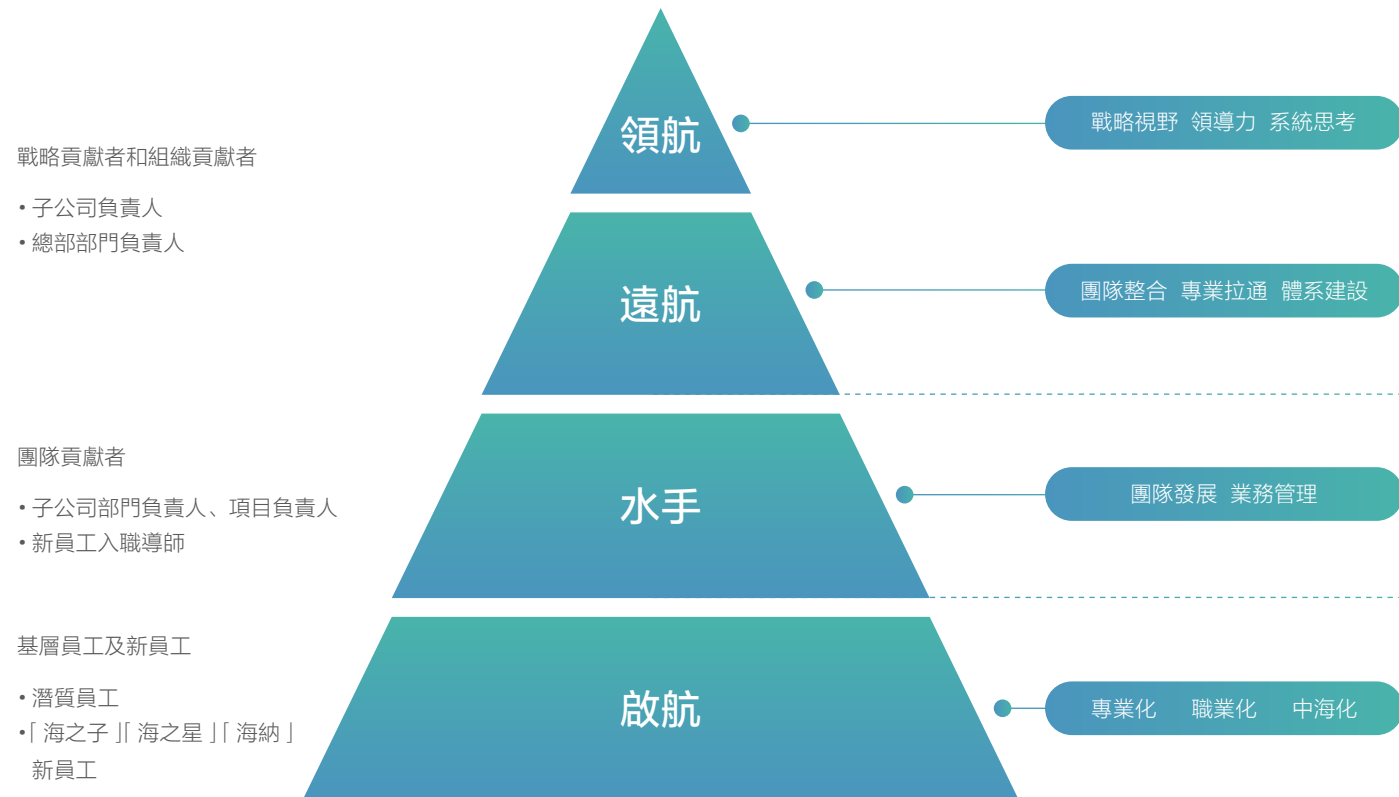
戰略貢獻者和組織貢獻者

• 子公司負責人
• 總部部門負責人

領航

戰略視野 領導力 系統思考

遠航

團隊整合 專業拉通 體系建設

團隊貢獻者

• 子公司部門負責人、項目負責人
• 新員工入職導師

水手

團隊發展 業務管理

基層員工及新員工

• 潛質員工
•「海之子」「海之星」「海納」新員工

啟航

專業化 職業化 中海化